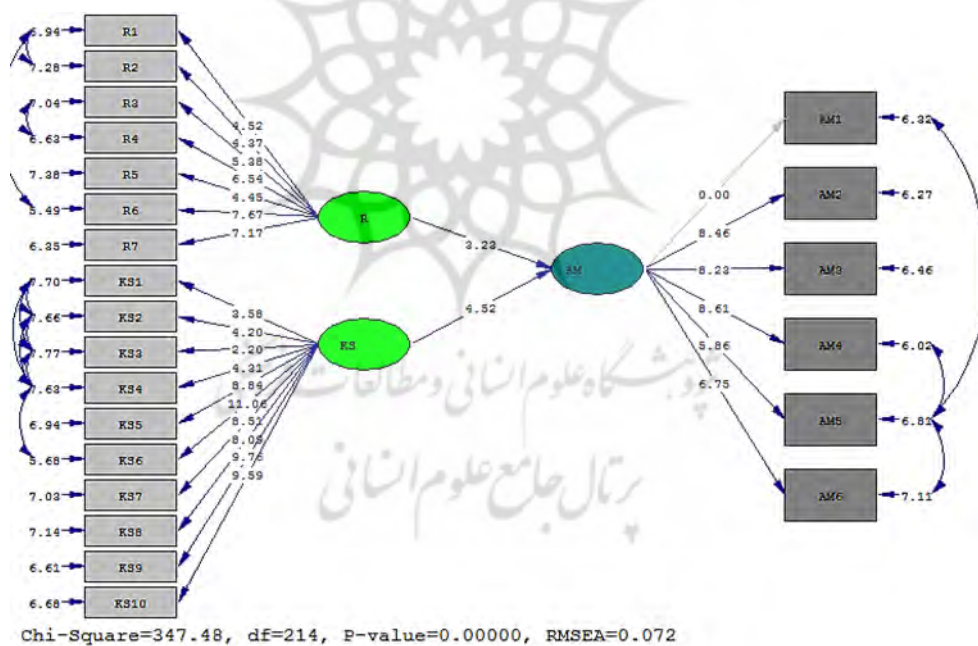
6.94 R1
7.28 R2
7.04 R3
6.63 R4
7.38 R5
5.49 R6
6.35 R7
7.70 KS1
7.66 KS2
7.77 KS3
7.63 KS4
6.94 KS5
5.68 KS6
7.03 KS7
7.14 KS8
6.61 KS9
6.68 KS10

4.52
4.37
5.38
6.54
4.45
7.67
7.17

R

3.58
4.20
2.20
4.31
8.84
11.06
8.51
8.09
9.76
9.59

KS

3.23
4.52

AM

0.00
8.46
8.23
8.61
5.86
6.75

AM1 6.32
AM2 6.27
AM3 6.46
AM4 6.02
AM5 6.81
AM6 7.11

پژوهشگاه علوم انسانی و مطالعات فرهنگی
پرتال جامع علوم انسانی

Chi-Square=347.48, df=214, P-value=0.00000, RMSEA=0.072